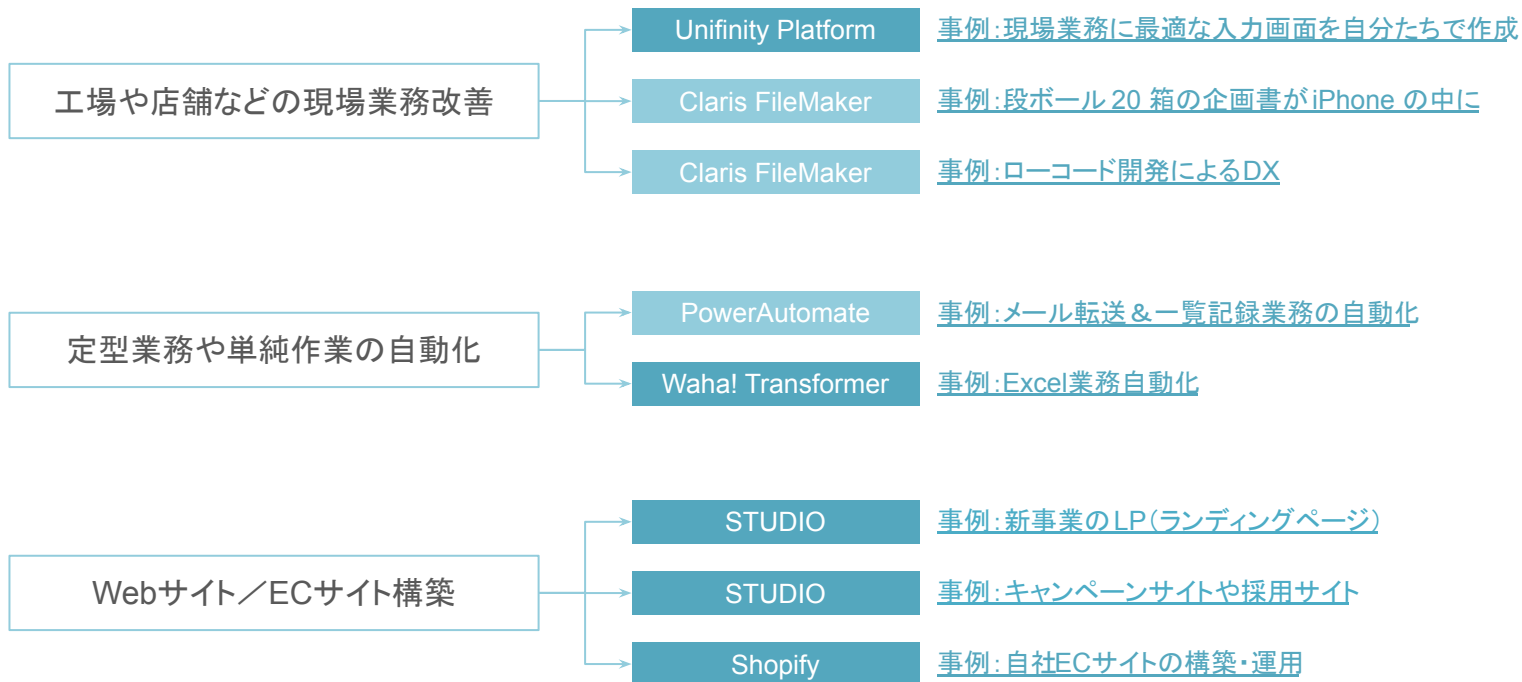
工場や店舗などの現場業務改善

Unifinity Platform
事例:現場業務に最適な入力画面を自分たちで作成

Claris FileMaker
事例:段ボール 20 箱の企画書が iPhone の中に

Claris FileMaker
事例:ローコード開発によるDX

定型業務や単純作業の自動化

PowerAutomate
事例:メール転送＆一覧記録業務の自動化

Waha! Transformer
事例:Excel業務自動化

Webサイト／ECサイト構築

STUDIO
事例:新事業のLP(ランディングページ)

STUDIO
事例:キャンペーンサイトや採用サイト

Shopify
事例:自社ECサイトの構築・運用